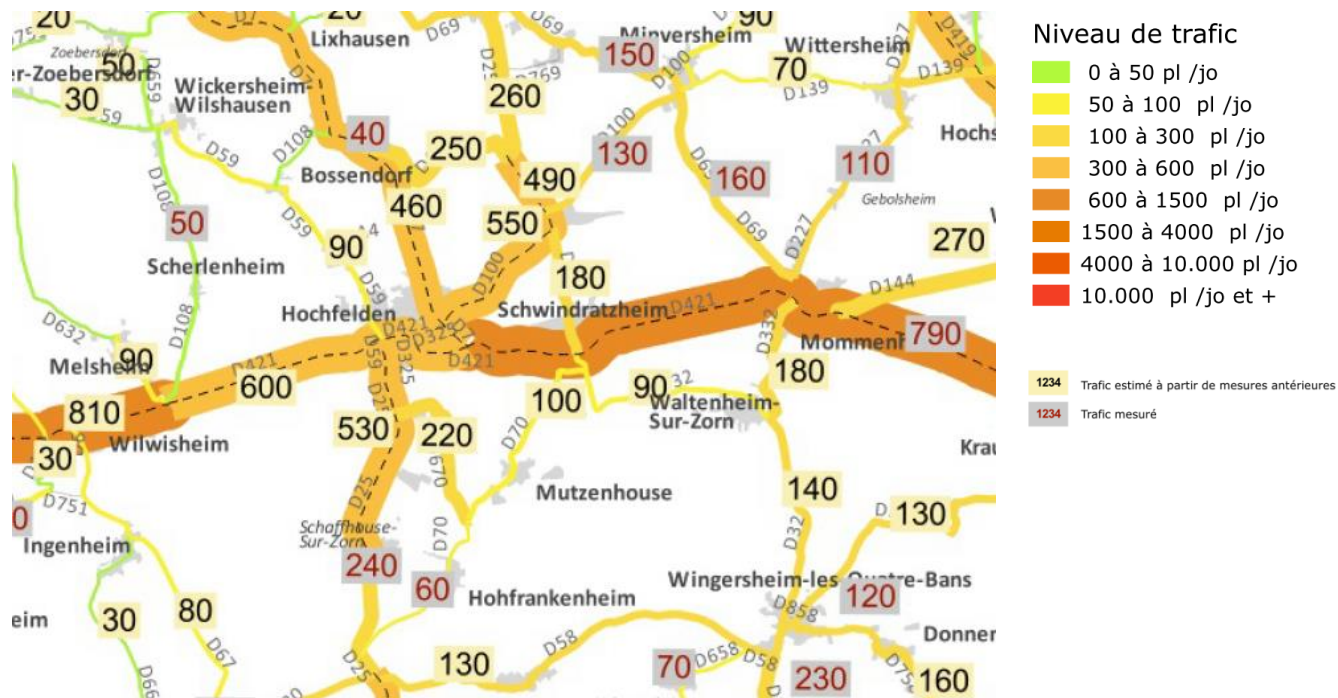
20
D759
Zoebersdorf
er-Zoebersdorf
50
30
D59
Wickersheim-Wilshausen
20
Lixhausen
D69
D25
D769
260
D69
Minversheim
150
90
D100
Wittersheim
70
D139
D139
D27
D419
Hochs
D108
D59
D108
40
250
Bossendorf
460
490
550
130
D100
D69
160
110
D227
Gebolsheim
D59
90
50
Scherlenheim
D100
180
270
D144
D59
Hochfelden
D421
D32
Schwindratzheim
D421
D421
D332
Mommenh
790
D632
Melsheim
90
D108
D421
600
810
Wilwisheim
30
D59
D325
D25
530
220
D70
100
90
32
Waltenheim-Sur-Zorn
180
D670
Mutzenhouse
140
D751
0
Ingenheim
D25
Schaffhouse-Sur-Zorn
D70
240
60
Hohfrankenheim
D32
D
130
Wingersheim-les-Quatre-Bans
120
D858
Krau
eim
30
80
D67
D66
D25
130
D58
70
D658
D58
230
D75
160
Donner
Niveau de trafic
0 à 50 pl /jo
50 à 100 pl /jo
100 à 300 pl /jo
300 à 600 pl /jo
600 à 1500 pl /jo
1500 à 4000 pl /jo
4000 à 10.000 pl /jo
10.000 pl /jo et +
1234 Trafic estimé à partir de mesures antérieures
1234 Trafic mesuré